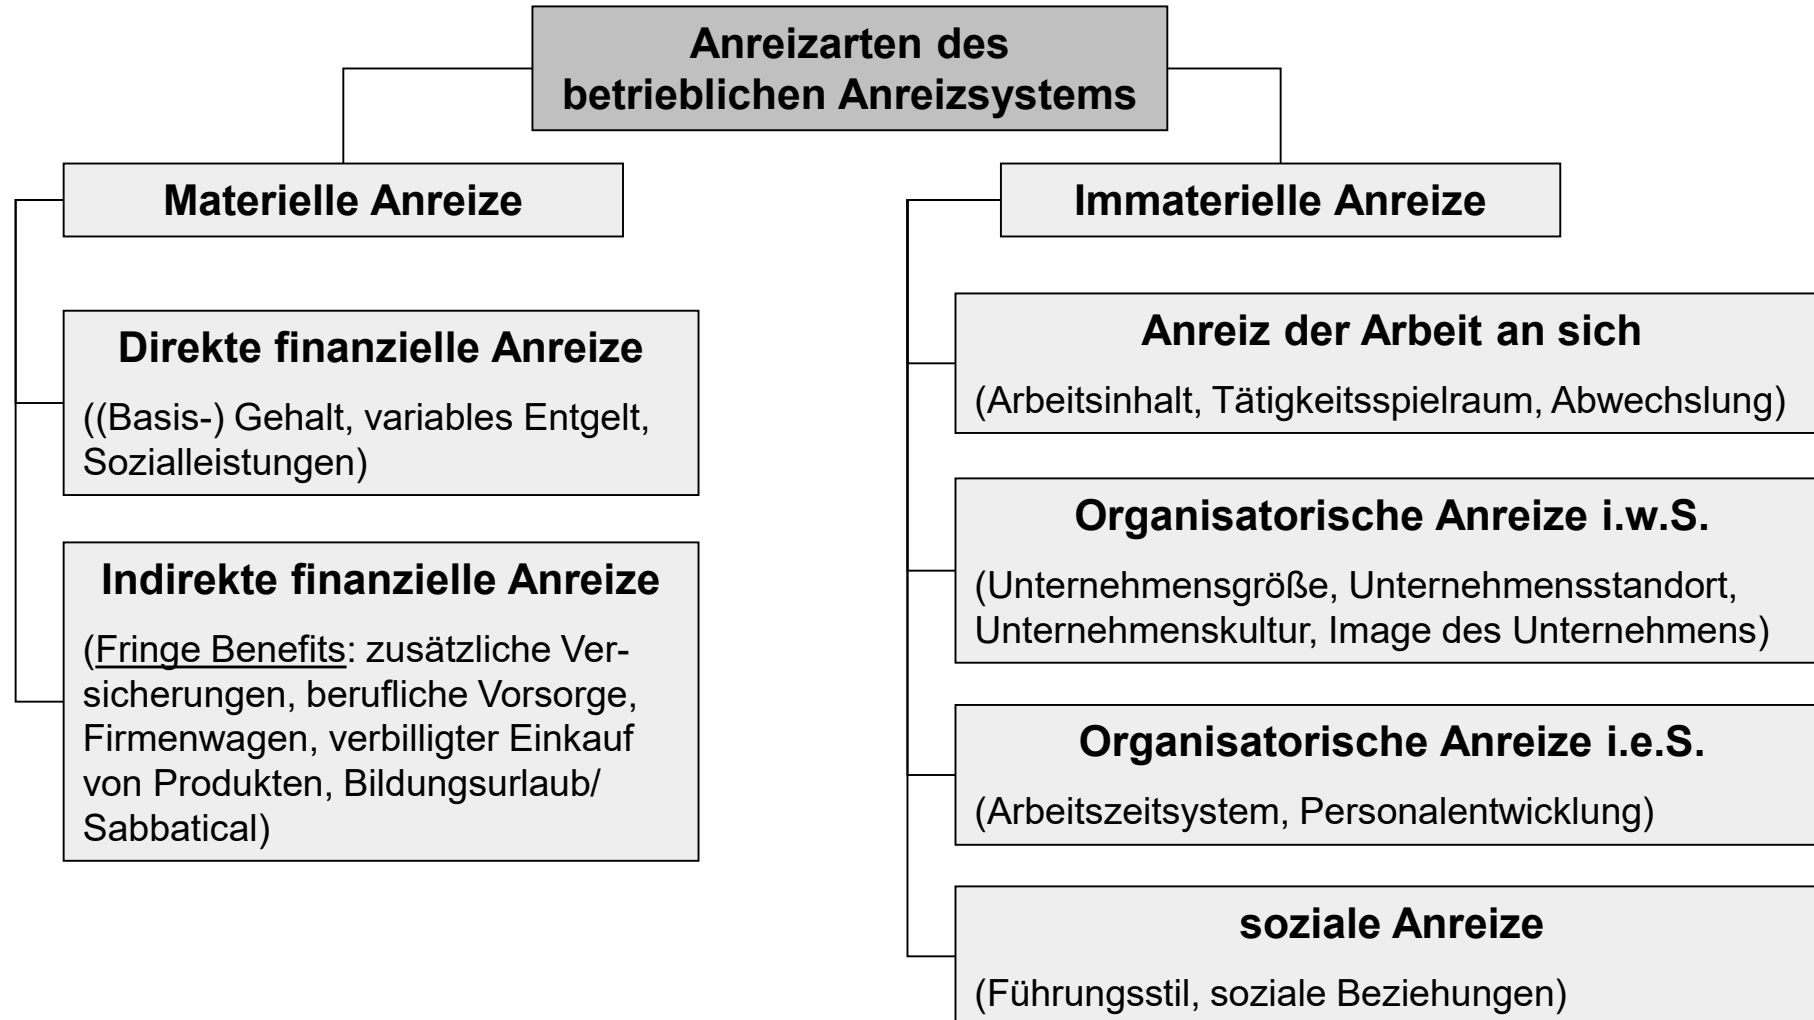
Anreizarten des betrieblichen Anreizsystems

Materielle Anreize

Direkte finanzielle Anreize

((Basis-) Gehalt, variables Entgelt, Sozialleistungen)

Indirekte finanzielle Anreize

(Fringe Benefits: zusätzliche Versicherungen, berufliche Vorsorge, Firmenwagen, verbilligter Einkauf von Produkten, Bildungsurlaub/ Sabbatical)

Immaterielle Anreize

Anreiz der Arbeit an sich

(Arbeitsinhalt, Tätigkeitsspielraum, Abwechslung)

Organisatorische Anreize i.w.S.

(Unternehmensgröße, Unternehmensstandort, Unternehmenskultur, Image des Unternehmens)

Organisatorische Anreize i.e.S.

(Arbeitszeitsystem, Personalentwicklung)

soziale Anreize

(Führungsstil, soziale Beziehungen)